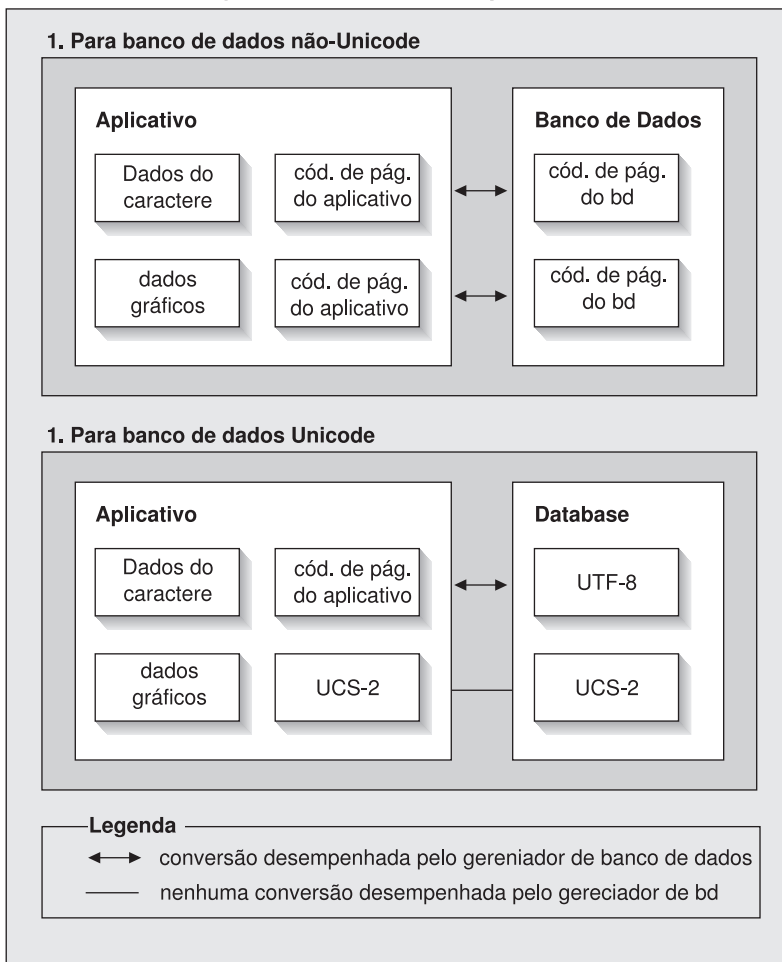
1. Para banco de dados não-Unicode

Aplicativo

Dados do caractere

cód. de pág. do aplicativo

dados gráficos

cód. de pág. do aplicativo

Banco de Dados

cód. de pág. do bd

cód. de pág. do bd

1. Para banco de dados Unicode

Aplicativo

Dados do caractere

cód. de pág. do aplicativo

dados gráficos

UCS-2

Database

UTF-8

UCS-2

Legenda

conversão desempenhada pelo gereniador de banco de dados

nenhuma conversão desempenhada pelo gereciador de bd